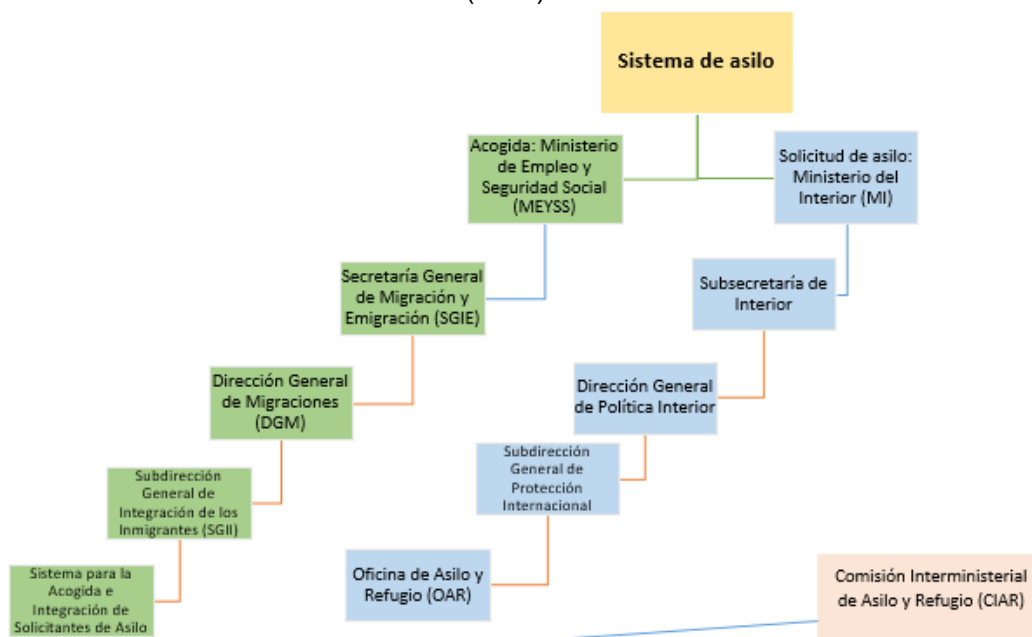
Sistema de asilo

Acogida: Ministerio de Empleo y Seguridad Social (MEYSS)

Solicitud de asilo: Ministerio del Interior (MI)

Secretaría General de Migración y Emigración (SGIE)

Subsecretaría de Interior

Dirección General de Migraciones (DGM)

Dirección General de Política Interior

Subdirección General de Integración de los Inmigrantes (SGII)

Subdirección General de Protección Internacional

Sistema para la Acogida e Integración de Solicitantes de Asilo

Oficina de Asilo y Refugio (OAR)

Comisión Interministerial de Asilo y Refugio (CIAR)